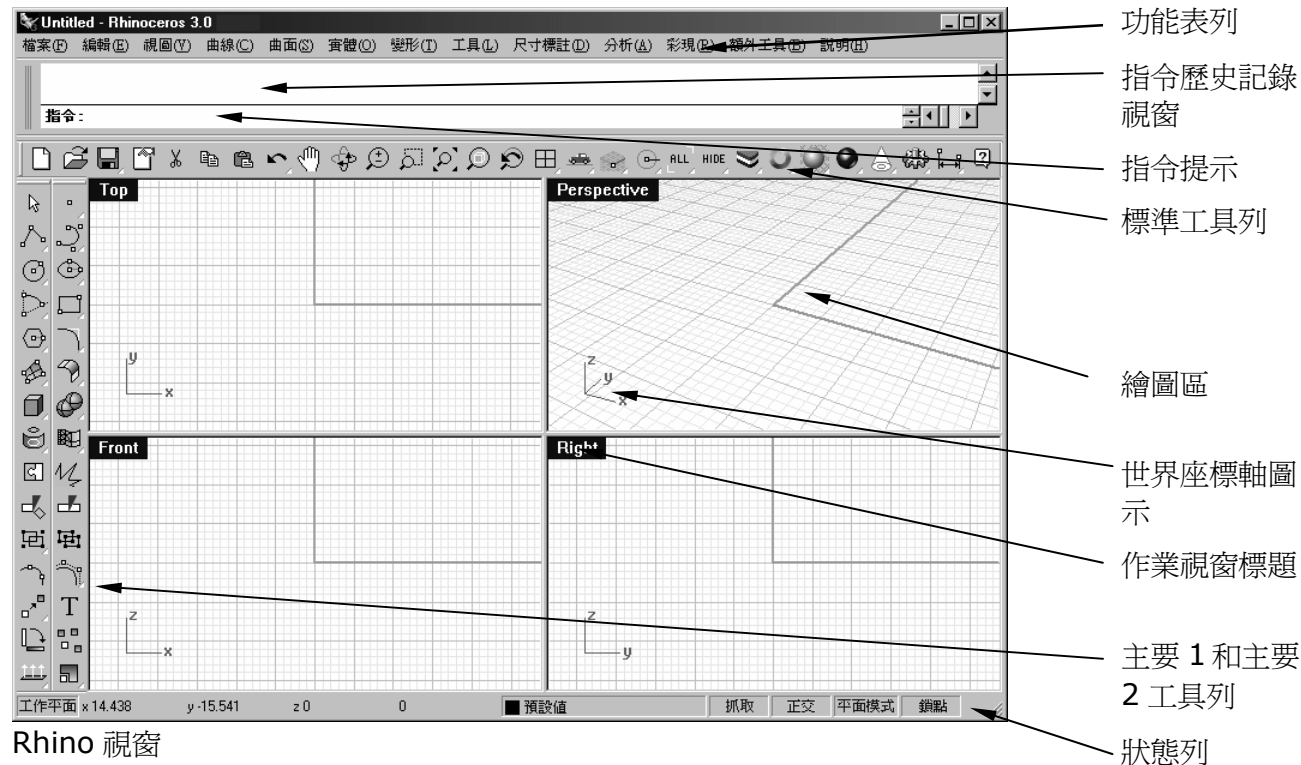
Untitled - Rhinoceros 3.0

檔案(F) 編輯(E) 視圖(V) 曲線(C) 曲面(S) 實體(O) 變形(T) 工具(L) 尺寸標註(D) 分析(A) 彩現(R) 額外工具(E) 說明(H)

指令:

ALL HIDE

Top

Perspective

y
x

z
y
x

Front

Right

z
x

z
y

T

工作平面 x 14.438 y -15.541 z 0 0 預設值 抓取 正交 平面模式 鎖點

功能表列

指令歷史記錄視窗

指令提示

標準工具列

繪圖區

世界座標軸圖示

作業視窗標題

主要 1 和主要 2 工具列

Rhino 視窗

狀態列